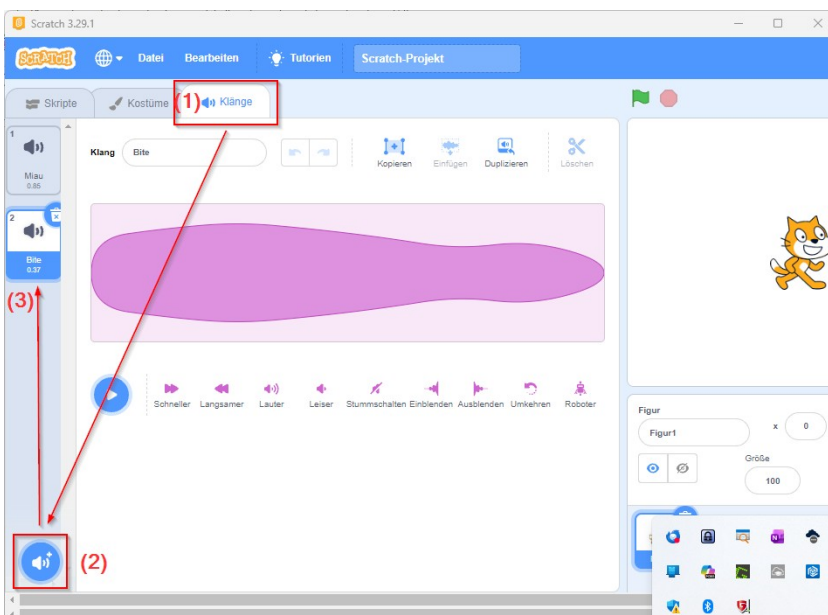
Scratch 3.29.1

SCRATCH Datei Bearbeiten Tutorien Scratch-Projekt

Skripte Kostüme (1) Klänge

1
Miau
0.85

2
Bite
0.37

(3)

Klang Bite

Kopieren Einfügen Duplizieren Löschen

Schneller Langsamer Lauter Leiser Stummschalten Einblenden Ausblenden Umkehren Roboter

(2)

Figur Figur1 x 0

Größe 100